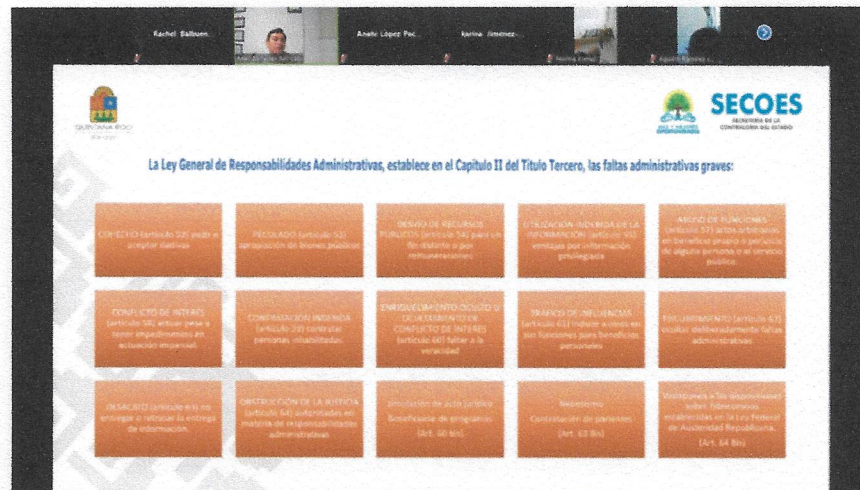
Rachel Balbuen...

Anahi López Pec...

karina Jimenez...

QUINTANA ROO

SECOES
SECRETARÍA DE LA CONTRALORÍA DEL ESTADO

La Ley General de Responsabilidades Administrativas, establece en el Capitulo II del Título Tercero, las faltas administrativas graves:

COHECHO (artículo 52) pedir o aceptar dádivas

PECULADO (artículo 53) apropiación de bienes públicos

DESVÍO DE RECURSOS PÚBLICOS (artículo 54) para un fin distinto o por remuneraciones

UTILIZACIÓN INDEBIDA DE LA INFORMACIÓN (artículo 55) ventajas por información privilegiada

ABUSO DE FUNCIONES (artículo 57) actos arbitrarios en beneficio propio o perjuicio de alguna persona o el servicio público

CONFLICTO DE INTERÉS (artículo 58) actuar pese a tener impedimentos en actuación imparcial

CONTRATACIÓN INDEBIDA (artículo 59) contratar personas inhabilitadas

ENRIQUECIMIENTO OCULTO U OCULTAMIENTO DE CONFLICTO DE INTERÉS (artículo 60) faltar a la veracidad

TRÁFICO DE INFLUENCIAS (artículo 61) inducir a otros en sus funciones para beneficios personales

ENCUBRIMIENTO (artículo 62) ocultar deliberadamente faltas administrativas

DESACATO (artículo 63) no entregar o retrasar la entrega de información.

OBSTRUCCIÓN DE LA JUSTICIA (artículo 64) autoridades en materia de responsabilidades administrativas

Simulación de acto jurídico Beneficiarse de programas (Art. 60 bis)

Nepotismo Contratación de parientes (Art. 63 Bis)

Violaciones a las disposiciones sobre fideicomisos establecidas en la Ley Federal de Austeridad Republicana. (Art. 64 Bis)